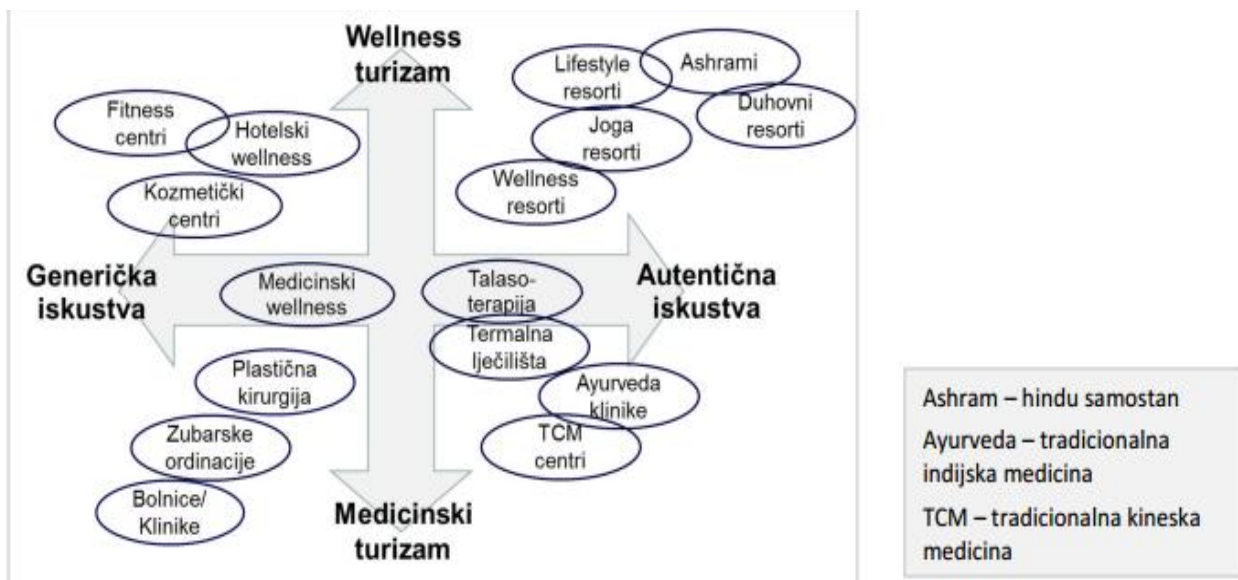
Wellness turizam

Fitness centri

Hotelski wellness

Kozmetički centri

Lifestyle resorti

Ashrami

Duhovni resorti

Joga resorti

Wellness resorti

Generička iskustva

Medicinski wellness

Talaso-terapija

Termalna lječilišta

Autentična iskustva

Plastična kirurgija

Zubarske ordinacije

Bolnice/ Klinike

Ayurveda klinike

TCM centri

Medicinski turizam

Ashram – hindu samostan
Ayurveda – tradicionalna indijska medicina
TCM – tradicionalna kineska medicina